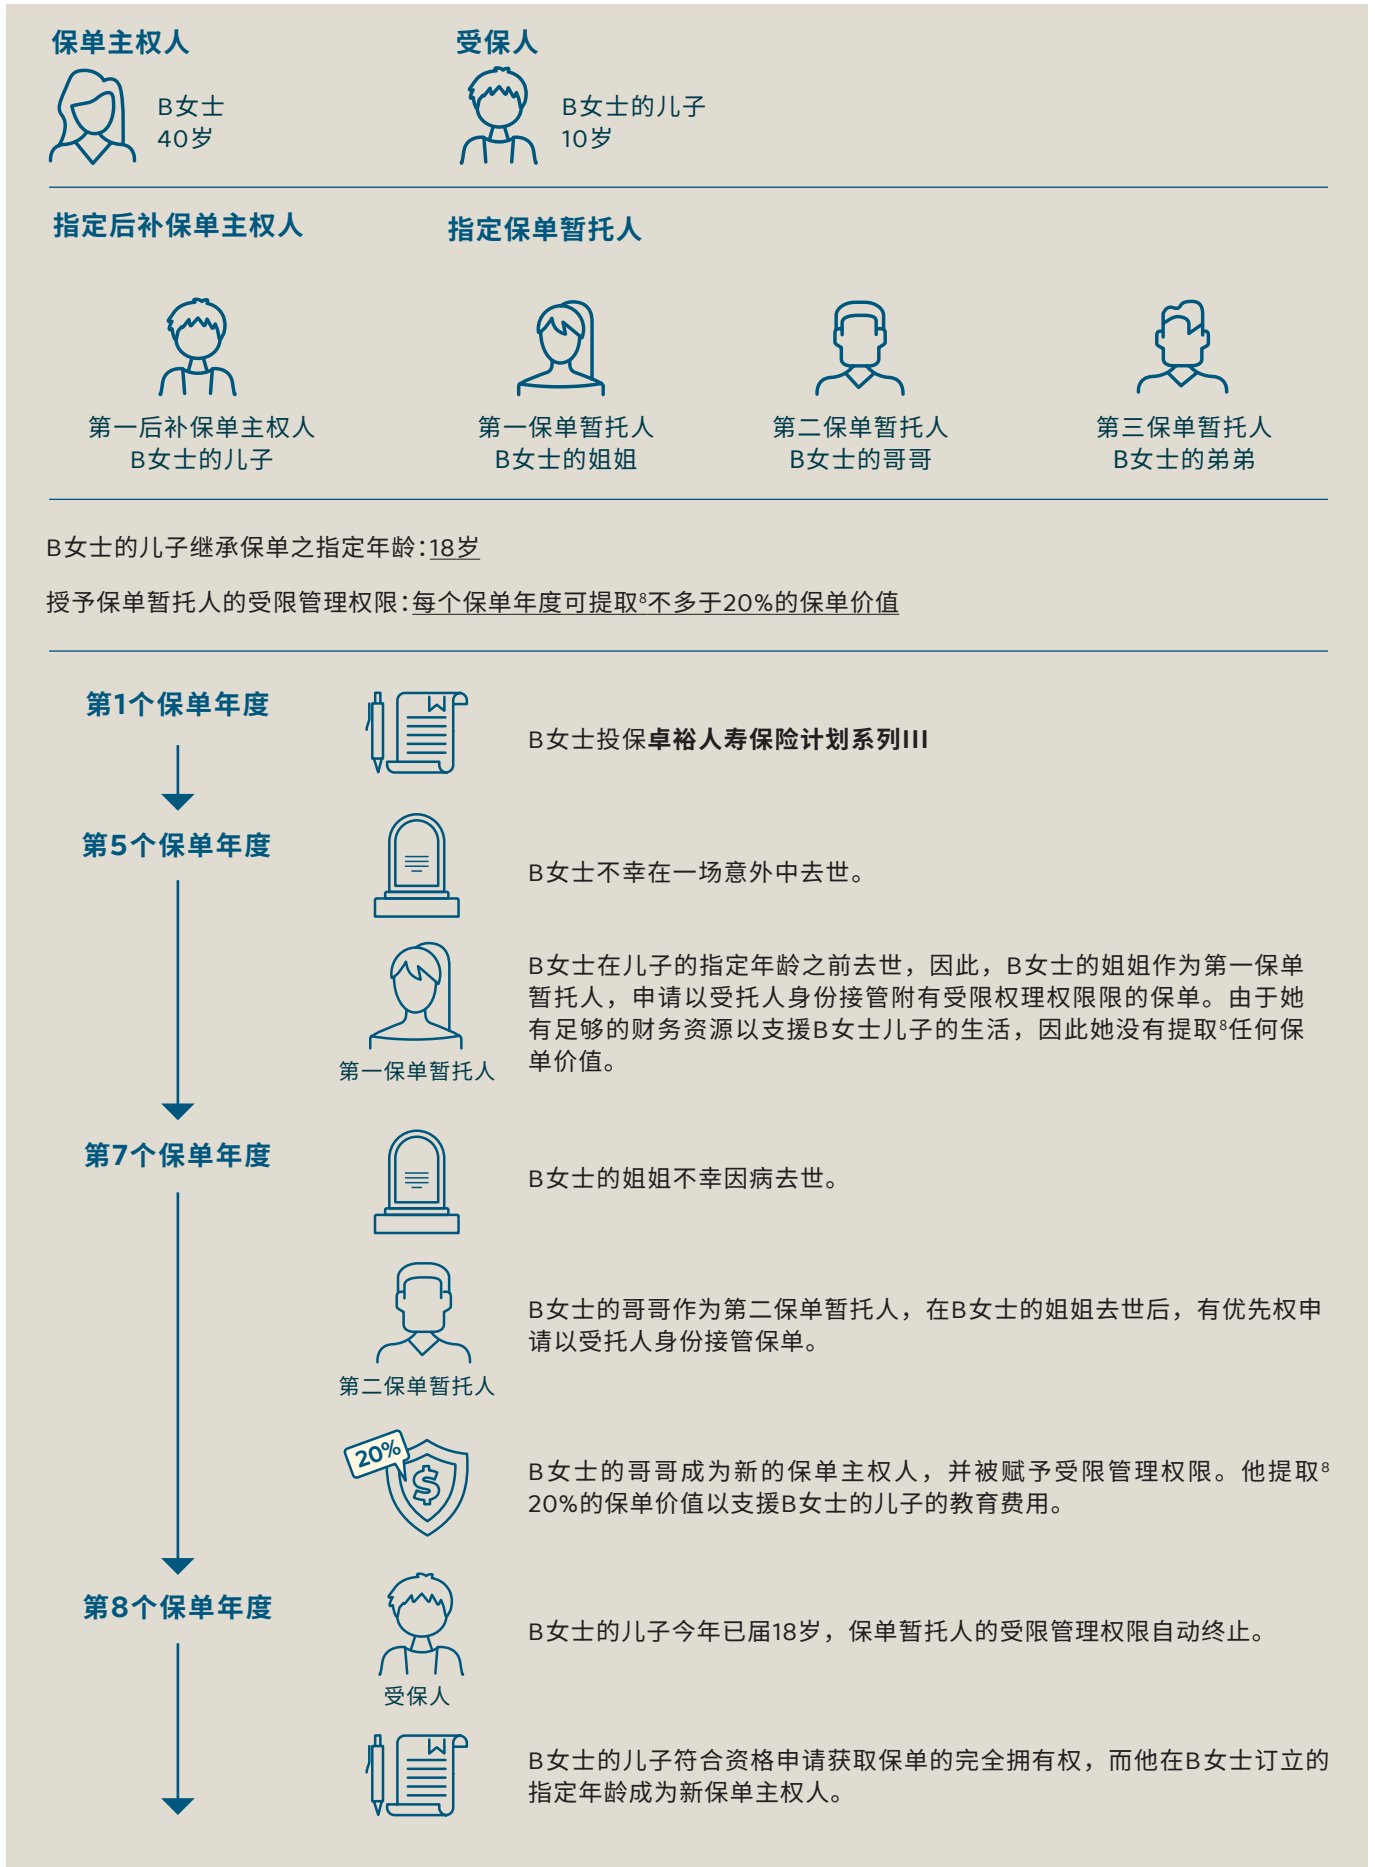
保单主权人

B女士
40岁

受保人

B女士的儿子
10岁

指定后补保单主权人

指定保单暂托人

第一后补保单主权人
B女士的儿子

第一保单暂托人
B女士的姐姐

第二保单暂托人
B女士的哥哥

第三保单暂托人
B女士的弟弟

B女士的儿子继承保单之指定年龄：18岁

授予保单暂托人的受限管理权限：每个保单年度可提取$^8$不多于20%的保单价值

第1个保单年度

B女士投保卓裕人寿保险计划系列III

第5个保单年度

B女士不幸在一场意外中去世。

第一保单暂托人

B女士在儿子的指定年龄之前去世，因此，B女士的姐姐作为第一保单暂托人，申请以受托人身份接管附有受限权理权限限的保单。由于她有足够的财务资源以支援B女士儿子的生活，因此她没有提取$^8$任何保单价值。

第7个保单年度

B女士的姐姐不幸因病去世。

第二保单暂托人

B女士的哥哥作为第二保单暂托人，在B女士的姐姐去世后，有优先权申请以受托人身份接管保单。

20%

B女士的哥哥成为新的保单主权人，并被赋予受限管理权限。他提取$^8$ 20%的保单价值以支援B女士的儿子的教育费用。

第8个保单年度

受保人

B女士的儿子今年已届18岁，保单暂托人的受限管理权限自动终止。

B女士的儿子符合资格申请获取保单的完全拥有权，而他在B女士订立的指定年龄成为新保单主权人。